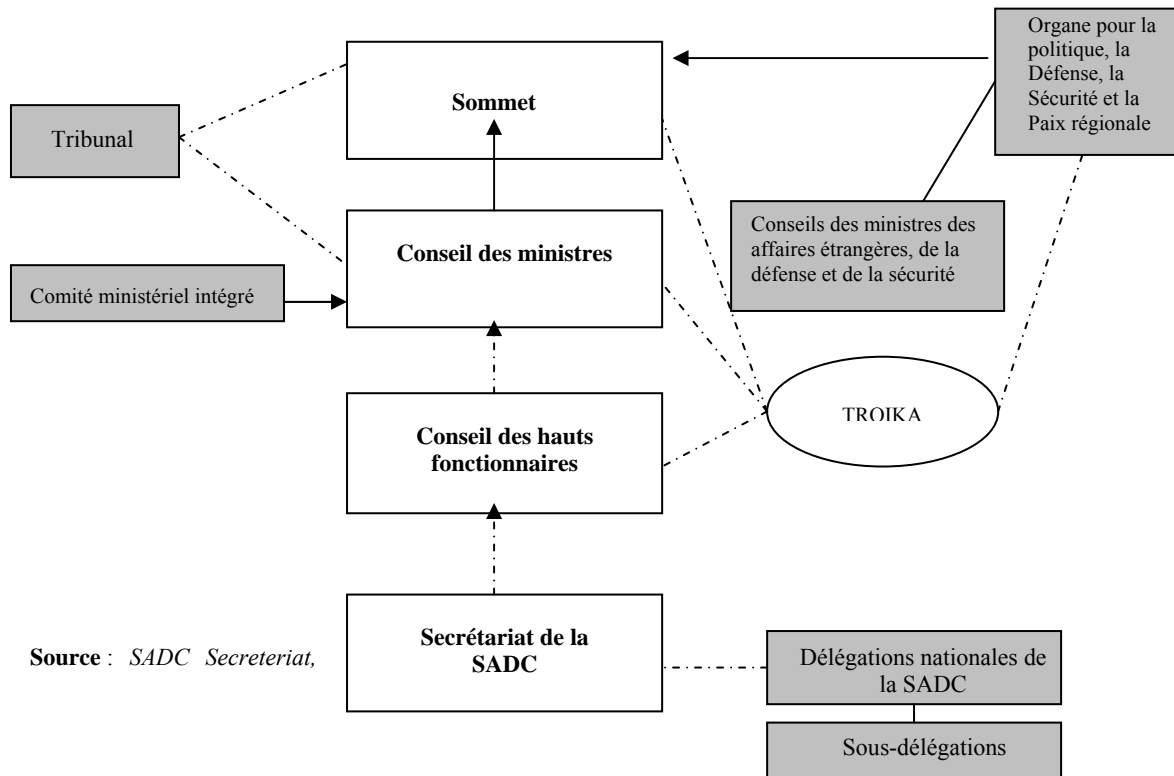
Organe pour la politique, la Défense, la Sécurité et la Paix régionale

Sommet

Tribunal

Conseils des ministres des affaires étrangères, de la défense et de la sécurité

Conseil des ministres

Comité ministériel intégré

TROIKA

Conseil des hauts fonctionnaires

Secrétariat de la SADC

**Source** : *SADC Secreteriat,*

Délégations nationales de la SADC

Sous-délégations